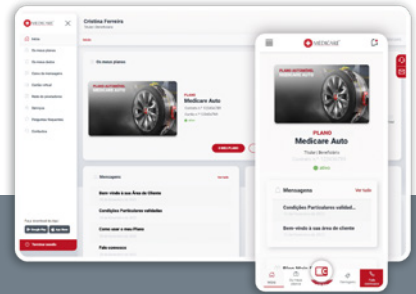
MEDICARE

Cristina Ferreira
Titular Beneficiário

Início
Os meus planos
Os meus dados
Caixa de mensagens
Cartão virtual
Rede de prestadores
Serviços
Perguntas frequentes
Contactos

Os meus planos

PLANO AUTOMÓVEL
Medicare Auto
Contrato n.º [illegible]
Cartão n.º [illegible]
Ativo

Mensagens
Ver todas
Bem-vindo à sua Área de Cliente
Condições Particulares validadas
Como usar o meu Plano
Fale connosco

Terminar sessão

MEDICARE

PLANO
Medicare Auto
Titular Beneficiário
Ativo

Mensagens
Ver tudo
Condições Particulares validad...
Bem-vindo à sua área de cliente

Início
Os meus planos
Mensagens